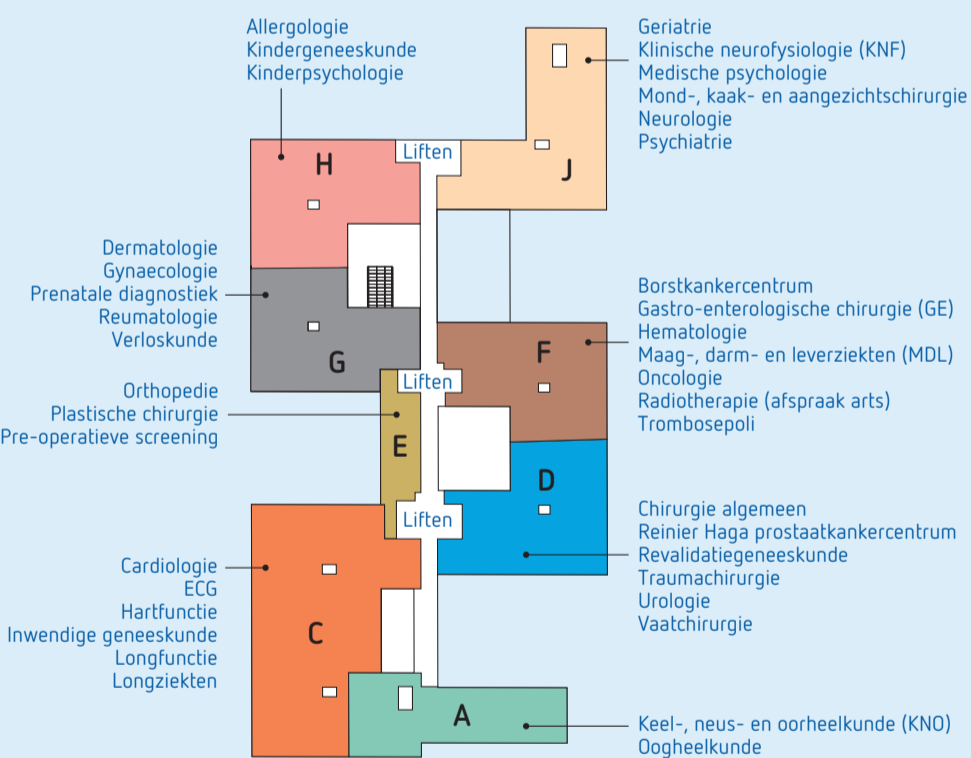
Allergologie
Kindergeneeskunde
Kinderpsychologie

Geriatrie
Klinische neurofysiologie (KNF)
Medische psychologie
Mond-, kaak- en aangezichtschirurgie
Neurologie
Psychiatrie

H

Liften

J

Dermatologie
Gynaecologie
Prenatale diagnostiek
Reumatologie
Verloskunde

G

Borstkankercentrum
Gastro-enterologische chirurgie (GE)
Hematologie
Maag-, darm- en leverziekten (MDL)
Oncologie
Radiotherapie (afspraak arts)
Trombosepoli

F

Orthopedie
Plastische chirurgie
Pre-operatieve screening

Liften

E

D

Liften

Chirurgie algemeen
Reinier Haga prostaatkankercentrum
Revalidatiegeneeskunde
Traumachirurgie
Urologie
Vaatchirurgie

Cardiologie
ECG
Hartfunctie
Inwendige geneeskunde
Longfunctie
Longziekten

C

A

Keel-, neus- en oorheelkunde (KNO)
Oogheelkunde